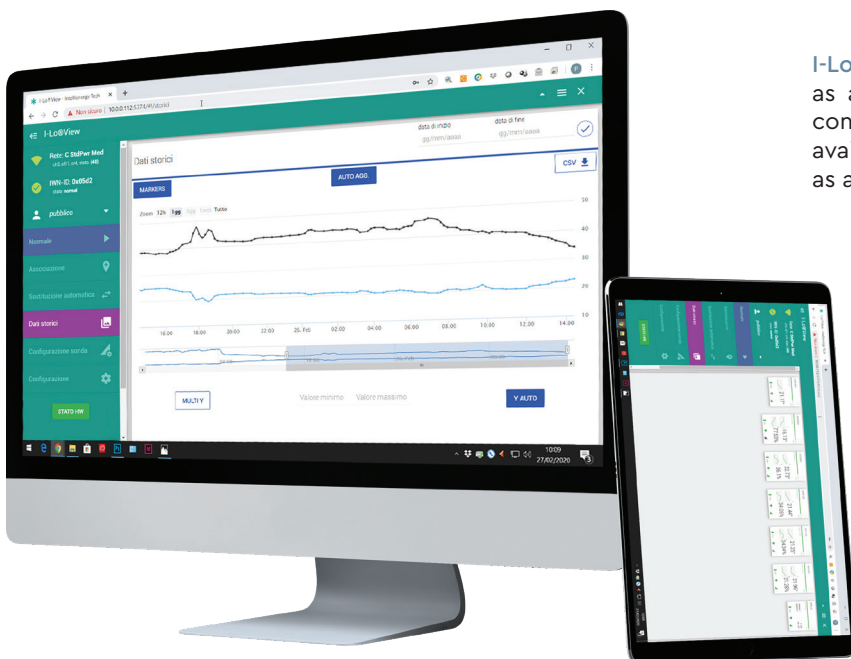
I-Lo
as a
con
ava
as a

I-Lo@View - IntelliSenergy Tech
Non sicuro | 10.0.0.112:5374/#/storici

I-Lo@View
Rete: C StdPwr Med
IWN-ID: 0x05d2
stato: normal
pubblico
Normale
Associazione
Sostituzione automatica
Dati storici
Configurazione sonda
Configurazione
STATO HW

Dati storici
data di inizio
gg/mm/aaaa
data di fine
gg/mm/aaaa
CSV
MARKERS
AUTO AGG.
Zoom 12h 1gg 1gg 1sett Tutte
50
40
30
20
10
16:00 18:00 20:00 22:00 25. Feb 02:00 04:00 06:00 08:00 10:00 12:00 14:00
MULTI Y
Valore minimo
Valore massimo
Y AUTO
10:09
27/02/2020